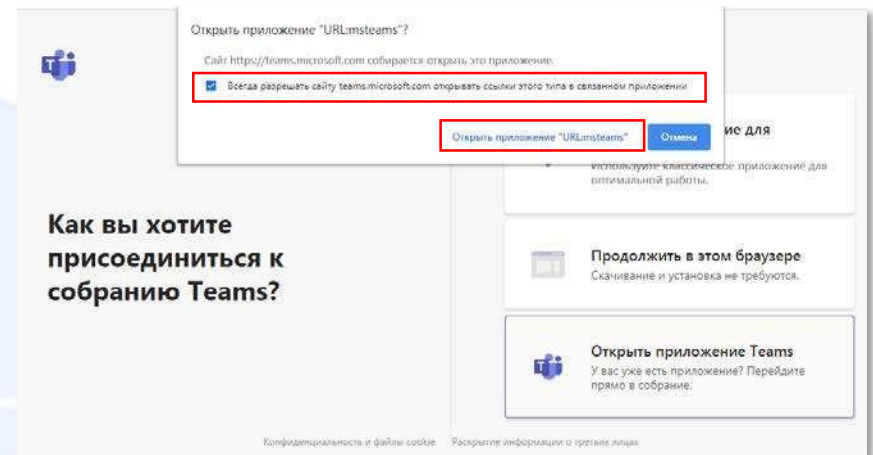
Открыть приложение "URL:msteams"?

Сайт https://teams.microsoft.com собирается открыть это приложение.

Всегда разрешать сайту teams.microsoft.com открывать ссылки этого типа в связанном приложении

Открыть приложение "URL:msteams"

Отмена

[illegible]ие для

Используйте классическое приложение для оптимальной работы.

Как вы хотите присоединиться к собранию Teams?

Продолжить в этом браузере

Скачивание и установка не требуются.

Открыть приложение Teams

У вас уже есть приложение? Перейдите прямо в собрание.

Конфиденциальность и файлы cookie

Раскрытие информации о третьих лицах